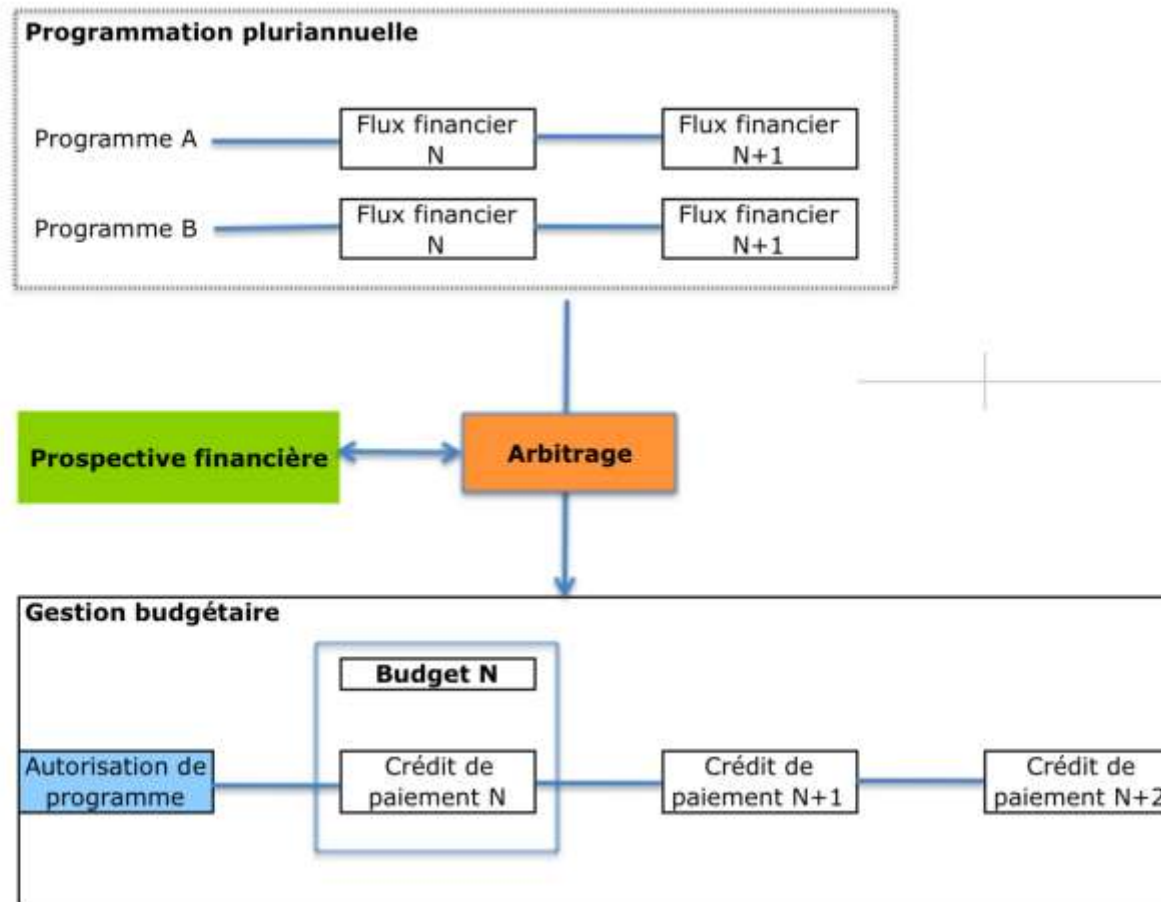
Programmation pluriannuelle

Programme A

Flux financier N

Flux financier N+1

Programme B

Flux financier N

Flux financier N+1

Prospective financière

Arbitrage

Gestion budgétaire

Budget N

Autorisation de programme

Crédit de paiement N

Crédit de paiement N+1

Crédit de paiement N+2